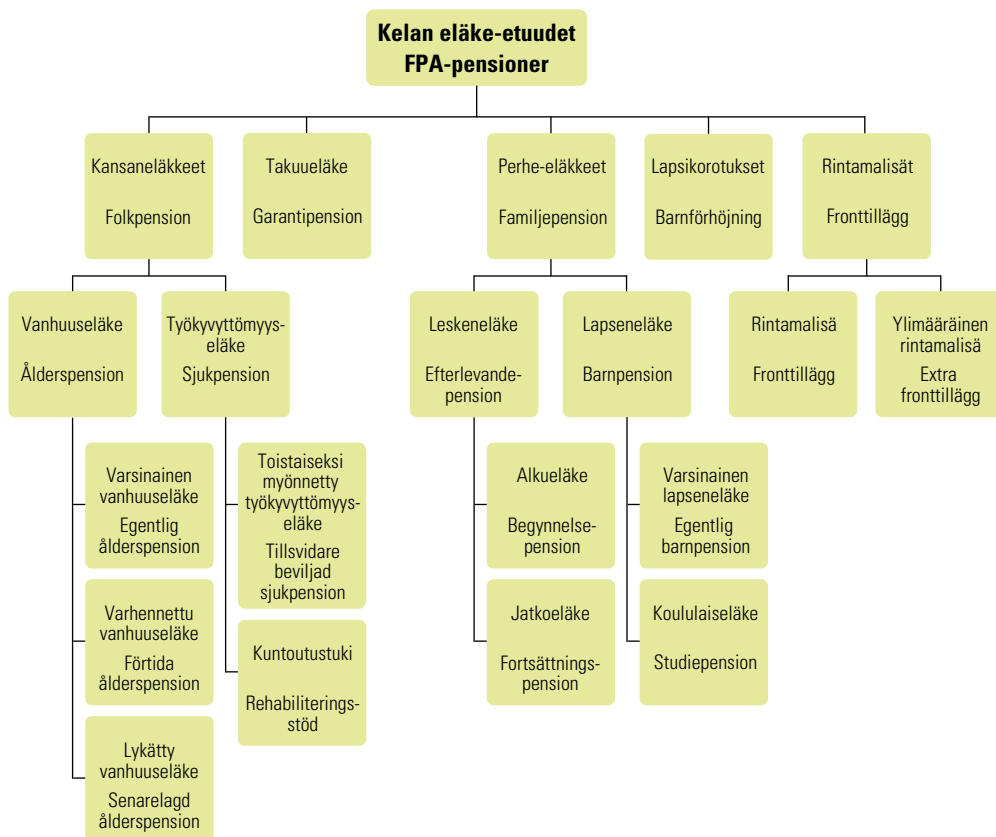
Kelan eläke-etuudet
FPA-pensioner

Kansaneläkkeet
Folkpension

Takuueläke
Garantipension

Perhe-eläkkeet
Familjepension

Lapsikorotukset
Barnförhöjning

Rintamalisät
Fronttillägg

Vanhuuseläke
Ålderspension

Työkyvyttömyyseläke
Sjukpension

Leskeneläke
Efterlevandepension

Lapseneläke
Barnpension

Rintamalisä
Fronttillägg

Ylimääräinen rintamalisä
Extra fronttillägg

Varsinainen vanhuuseläke
Egentlig ålderspension

Varhennettu vanhuuseläke
Förtida ålderspension

Lykätty vanhuuseläke
Senarelagd ålderspension

Toistaiseksi myönnetty työkyvyttömyyseläke
Tillsvidare beviljad sjukpension

Kuntoutustuki
Rehabiliteringsstöd

Alkueläke
Begynnelsepension

Jatkoeläke
Fortsättningspension

Varsinainen lapseneläke
Egentlig barnpension

Koululaiseläke
Studiepension